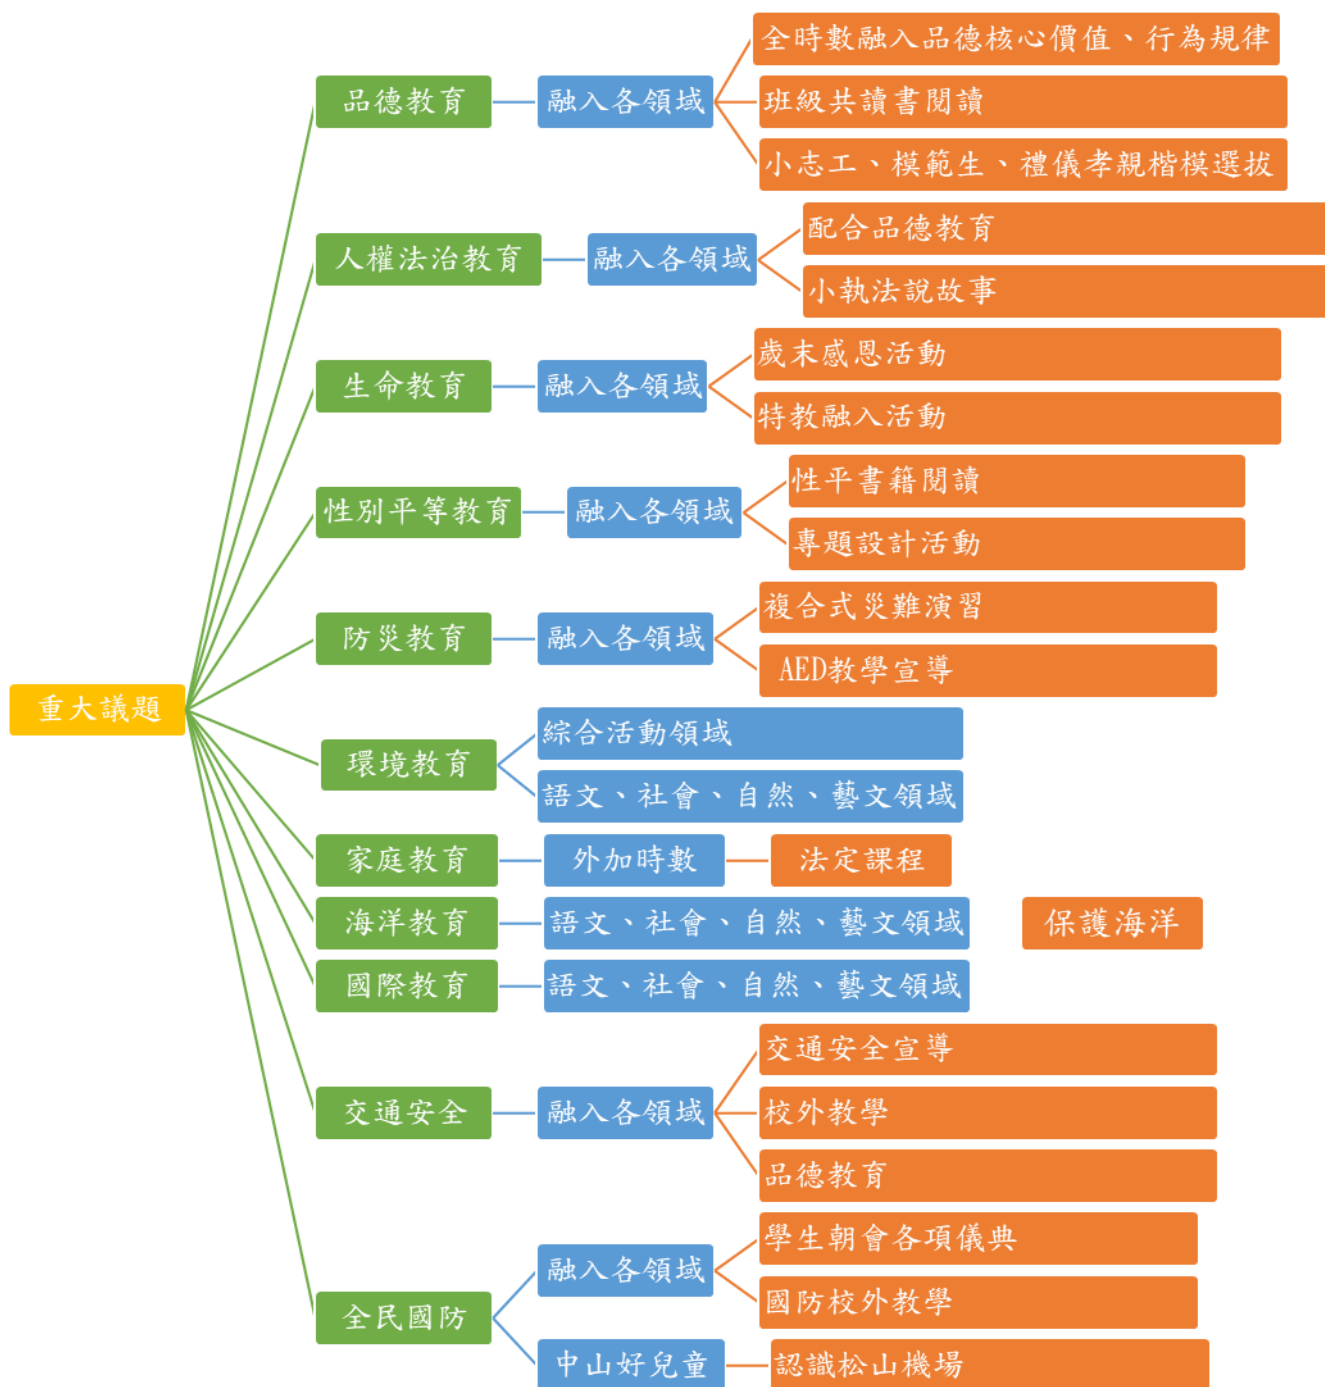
重大議題

品德教育
融入各領域
全時數融入品德核心價值、行為規律
班級共讀書閱讀
小志工、模範生、禮儀孝親楷模選拔

人權法治教育
融入各領域
配合品德教育
小執法說故事

生命教育
融入各領域
歲末感恩活動
特教融入活動

性別平等教育
融入各領域
性平書籍閱讀
專題設計活動

防災教育
融入各領域
複合式災難演習
AED教學宣導

環境教育
綜合活動領域
語文、社會、自然、藝文領域

家庭教育
外加時數
法定課程

海洋教育
語文、社會、自然、藝文領域
保護海洋

國際教育
語文、社會、自然、藝文領域

交通安全
融入各領域
交通安全宣導
校外教學
品德教育

全民國防
融入各領域
學生朝會各項儀典
國防校外教學
中山好兒童
認識松山機場